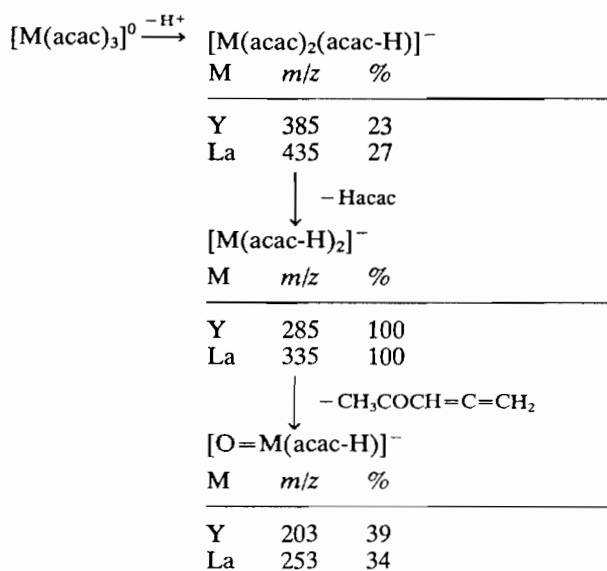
$[M(acac)_3]^0 \xrightarrow{-H^+}$ $[M(acac)_2(acac\text{-}H)]^-$

| M | $m/z$ | % |
|---|---|---|
| Y | 385 | 23 |
| La | 435 | 27 |

$\downarrow$ − Hacac

$[M(acac\text{-}H)_2]^-$

| M | $m/z$ | % |
|---|---|---|
| Y | 285 | 100 |
| La | 335 | 100 |

$\downarrow$ $-CH_3COCH{=}C{=}CH_2$

$[O{=}M(acac\text{-}H)]^-$

| M | $m/z$ | % |
|---|---|---|
| Y | 203 | 39 |
| La | 253 | 34 |